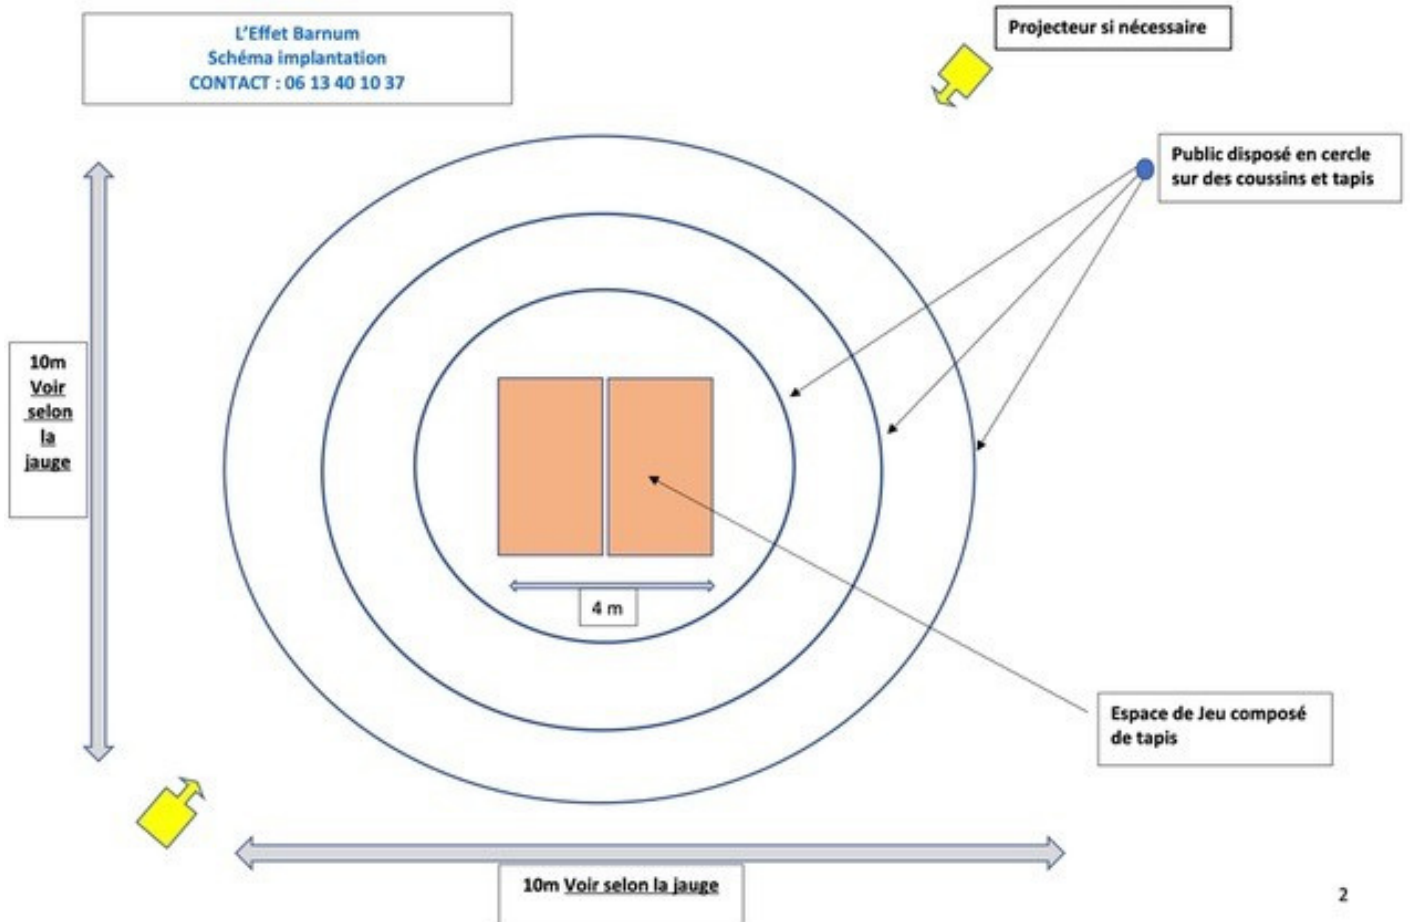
L'Effet Barnum
Schéma implantation
CONTACT : 06 13 40 10 37

Projecteur si nécessaire

Public disposé en cercle sur des coussins et tapis

10m Voir selon la jauge

4 m

Espace de Jeu composé de tapis

10m Voir selon la jauge

2